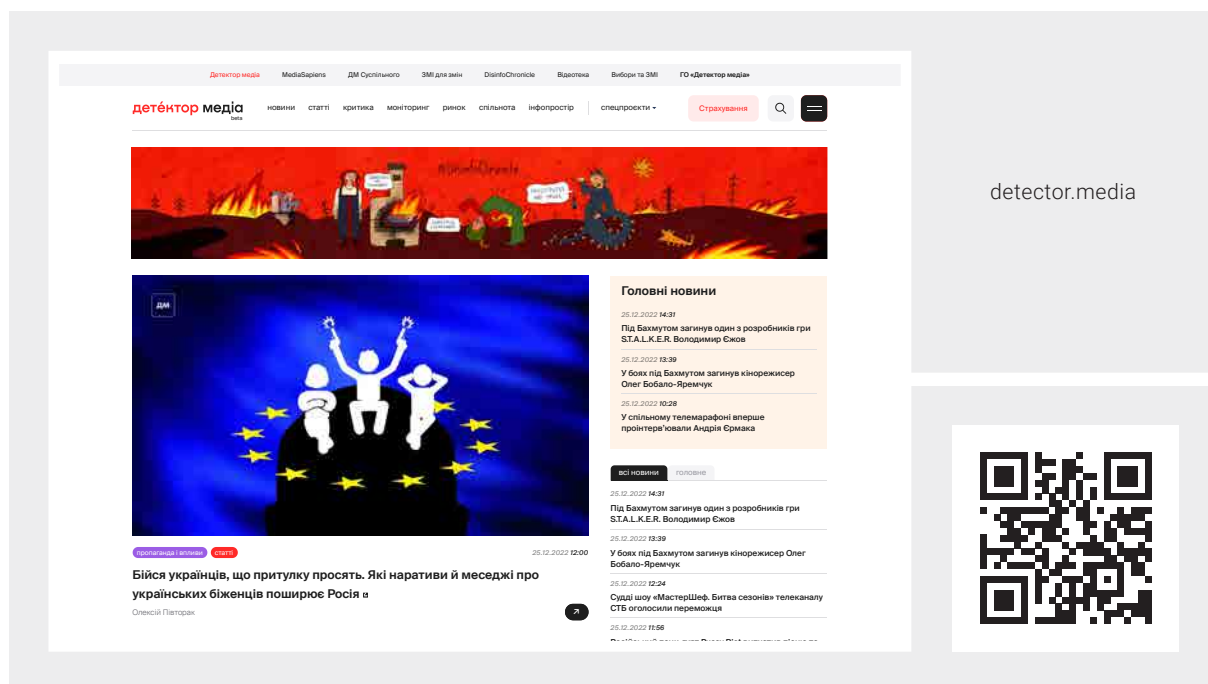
Детектор медіа MediaSapiens ДМ Суспільного ЗМІ для змін DisinfoChronicle Відеотека Вибори та ЗМІ ГО «Детектор медіа»

детектор медіа beta

новини статті критика моніторинг ринок спільнота інфопростір спецпроєкти

Страхування

ДМ

пропаганда і впливи статті 25.12.2022 12:00

Бійся українців, що притулку просять. Які наративи й меседжі про українських біженців поширює Росія

Олексій Півторак

Головні новини

25.12.2022 14:31
Під Бахмутом загинув один з розробників гри S.T.A.L.K.E.R. Володимир Єжов

25.12.2022 13:39
У боях під Бахмутом загинув кінорежисер Олег Бобало-Яремчук

25.12.2022 10:28
У спільному телемарафоні вперше проінтерв'ювали Андрія Єрмака

всі новини головне

25.12.2022 14:31
Під Бахмутом загинув один з розробників гри S.T.A.L.K.E.R. Володимир Єжов

25.12.2022 13:39
У боях під Бахмутом загинув кінорежисер Олег Бобало-Яремчук

25.12.2022 12:24
Судді шоу «МастерШеф. Битва сезонів» телеканалу СТБ оголосили переможця

25.12.2022 11:56
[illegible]

detector.media